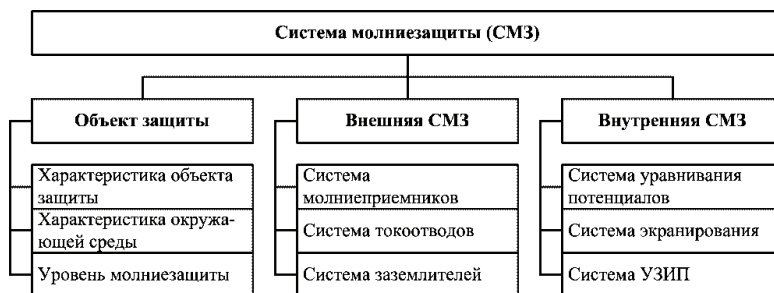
Система молниезащиты (СМЗ)

Объект защиты

Характеристика объекта защиты

Характеристика окружающей среды

Уровень молниезащиты

Внешняя СМЗ

Система молниеприемников

Система токоотводов

Система заземлителей

Внутренняя СМЗ

Система уравнивания потенциалов

Система экранирования

Система УЗИП